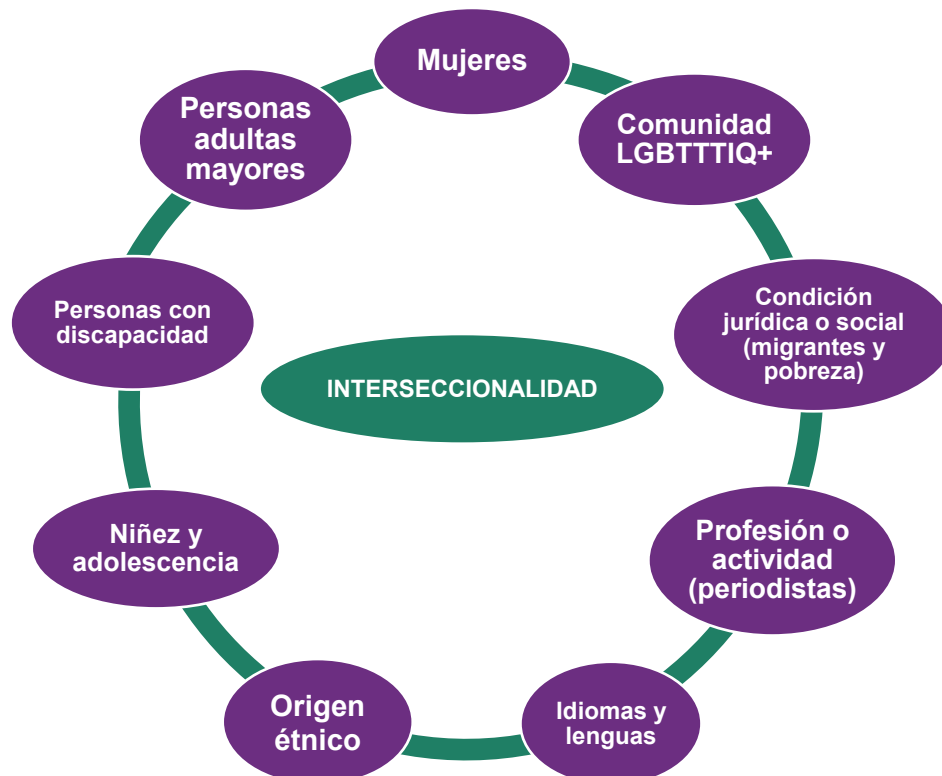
INTERSECCIONALIDAD

Mujeres

Comunidad LGBTTTIQ+

Condición jurídica o social (migrantes y pobreza)

Profesión o actividad (periodistas)

Idiomas y lenguas

Origen étnico

Niñez y adolescencia

Personas con discapacidad

Personas adultas mayores